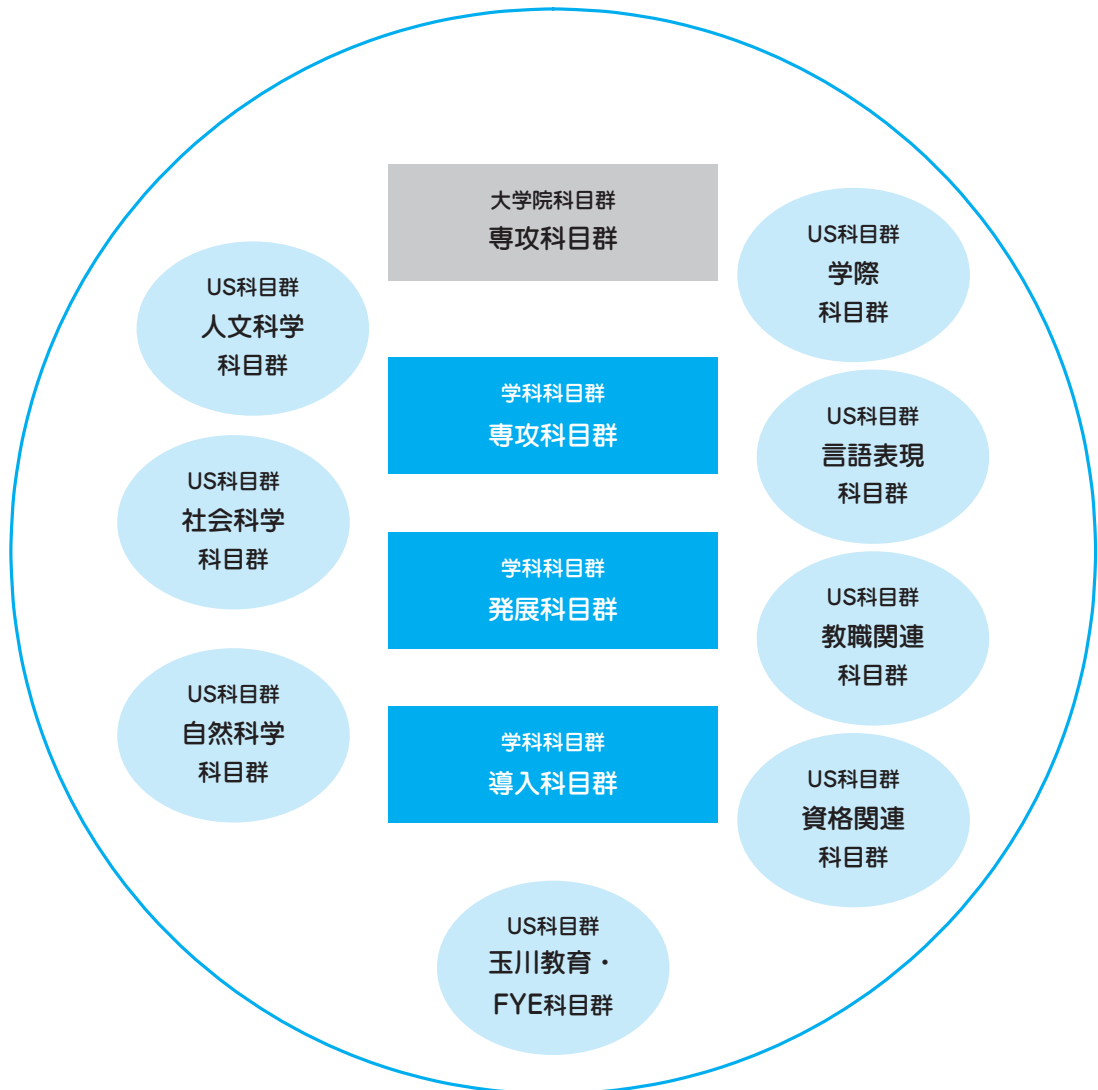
大学院科目群
専攻科目群

US科目群
人文科学
科目群

US科目群
学際
科目群

学科科目群
専攻科目群

US科目群
言語表現
科目群

US科目群
社会科学
科目群

学科科目群
発展科目群

US科目群
教職関連
科目群

US科目群
自然科学
科目群

学科科目群
導入科目群

US科目群
資格関連
科目群

US科目群
玉川教育・
FYE科目群